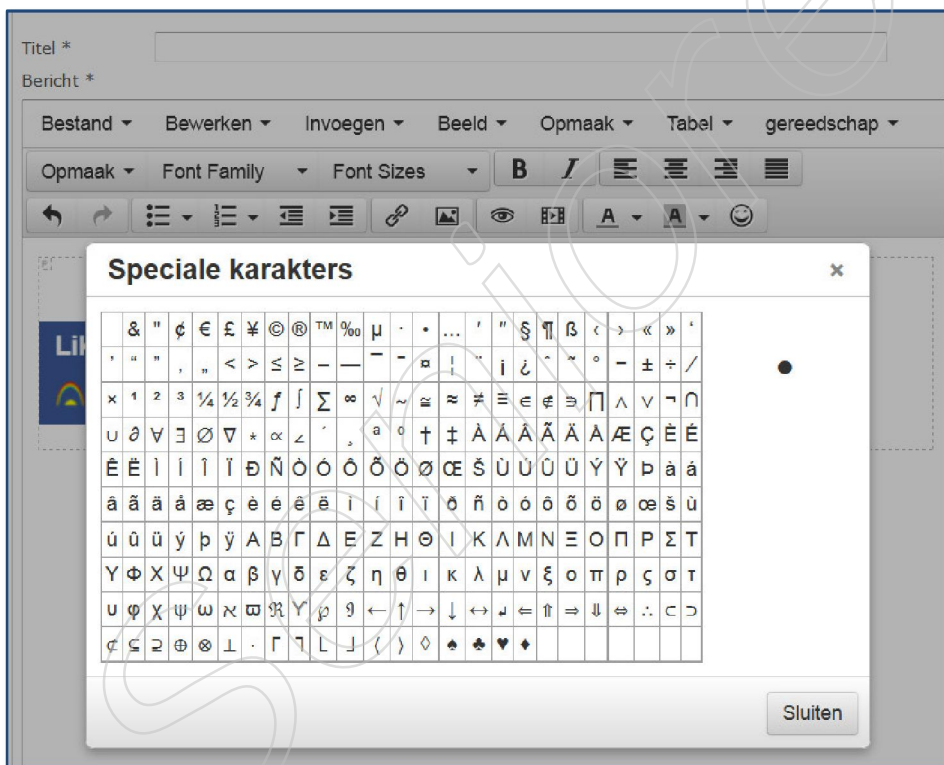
Titel *
Bericht *

Bestand ▾ Bewerken ▾ Invoegen ▾ Beeld ▾ Opmaak ▾ Tabel ▾ gereedschap ▾

Opmaak ▾ Font Family ▾ Font Sizes ▾ B I

A ▾ A ▾

Speciale karakters ×

| | & | " | ¢ | € | £ | ¥ | © | ® | ™ | ‰ | µ | · | • | … | ′ | ″ | § | ¶ | ß | ‹ | › | « | » | ‘ |
|---|---|---|---|---|---|---|---|---|---|---|---|---|---|---|---|---|---|---|---|---|---|---|---|---|
| ’ | “ | ” | ‚ | „ | < | > | ≤ | ≥ | – | — | ¯ | ‾ | ¤ | ¦ | ¨ | ¡ | ¿ | ˆ | ˜ | ° | − | ± | ÷ | ⁄ |
| × | ¹ | ² | ³ | ¼ | ½ | ¾ | ƒ | ∫ | ∑ | ∞ | √ | ∼ | ≅ | ≈ | ≠ | ≡ | ∈ | ∉ | ∋ | ∏ | ∧ | ∨ | ¬ | ∩ |
| ∪ | ∂ | ∀ | ∃ | ∅ | ∇ | ∗ | ∝ | ∠ | ´ | ¸ | ª | º | † | ‡ | À | Á | Â | Ã | Ä | Å | Æ | Ç | È | É |
| Ê | Ë | Ì | Í | Î | Ï | Ð | Ñ | Ò | Ó | Ô | Õ | Ö | Ø | Œ | Š | Ù | Ú | Û | Ü | Ý | Ÿ | Þ | à | á |
| â | ã | ä | å | æ | ç | è | é | ê | ë | ì | í | î | ï | ð | ñ | ò | ó | ô | õ | ö | ø | œ | š | ù |
| ú | û | ü | ý | þ | ÿ | Α | Β | Γ | Δ | Ε | Ζ | Η | Θ | Ι | Κ | Λ | Μ | Ν | Ξ | Ο | Π | Ρ | Σ | Τ |
| Υ | Φ | Χ | Ψ | Ω | α | β | γ | δ | ε | ζ | η | θ | ι | κ | λ | μ | ν | ξ | ο | π | ρ | ς | σ | τ |
| υ | φ | χ | ψ | ω | ℵ | ϖ | ℜ | ϒ | ℘ | ϑ | ← | ↑ | → | ↓ | ↔ | ↵ | ⇐ | ⇑ | ⇒ | ⇓ | ⇔ | ∴ | ⊂ | ⊃ |
| ⊄ | ⊆ | ⊇ | ⊕ | ⊗ | ⊥ | ⋅ | ⌈ | ⌉ | ⌊ | ⌋ | 〈 | 〉 | ◊ | ♠ | ♣ | ♥ | ♦ | | | | | | | |

Sluiten